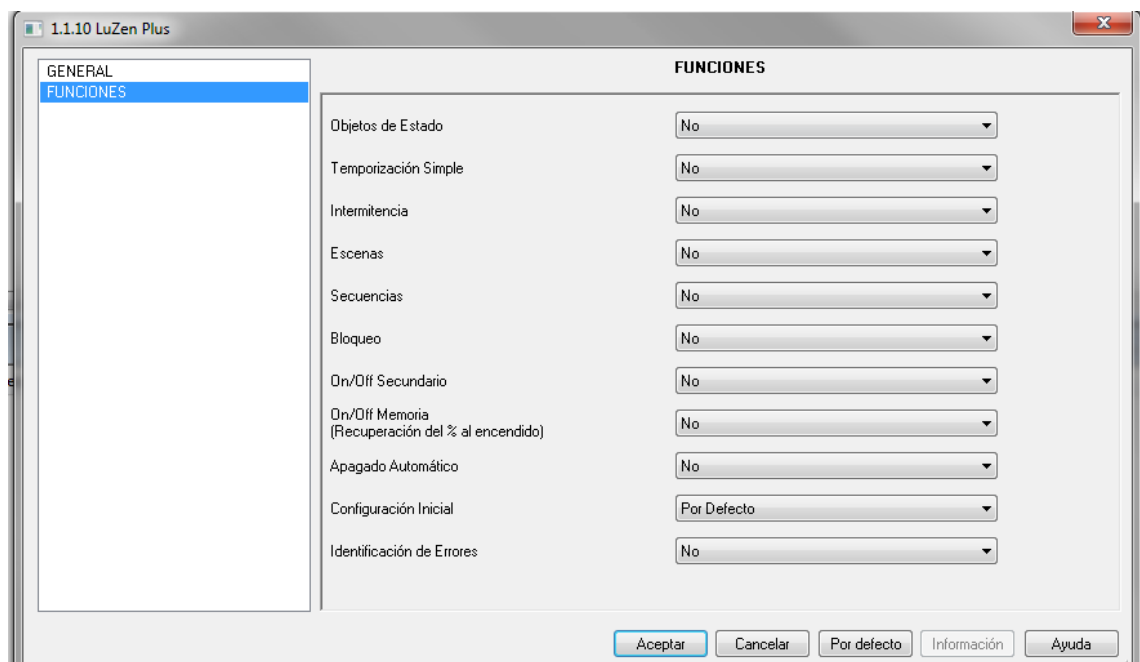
1.1.10 LuZen Plus

GENERAL
FUNCIONES

FUNCIONES

| | |
|---|---|
| Objetos de Estado | No |
| Temporización Simple | No |
| Intermitencia | No |
| Escenas | No |
| Secuencias | No |
| Bloqueo | No |
| On/Off Secundario | No |
| On/Off Memoria (Recuperación del % al encendido) | No |
| Apagado Automático | No |
| Configuración Inicial | Por Defecto |
| Identificación de Errores | No |

Aceptar Cancelar Por defecto Información Ayuda